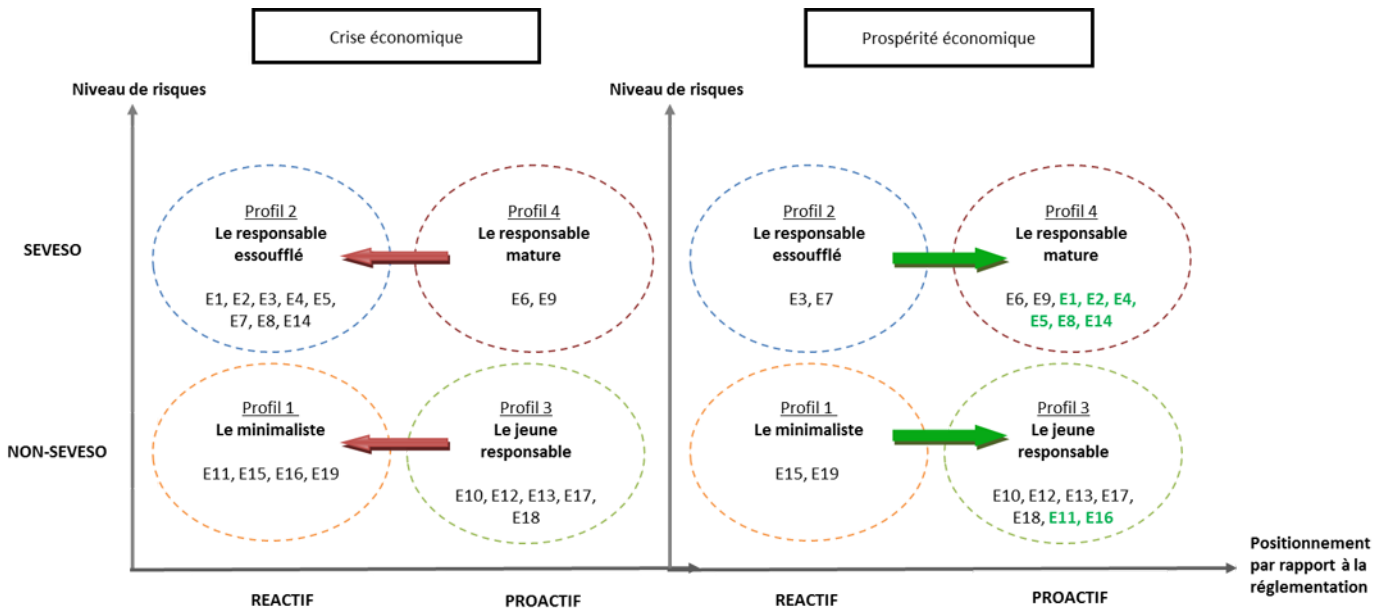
Crise économique

Prospérité économique

Niveau de risques

SEVESO

NON-SEVESO

Profil 2
Le responsable essoufflé

E1, E2, E3, E4, E5, E7, E8, E14

Profil 4
Le responsable mature

E6, E9

Profil 1
Le minimaliste

E11, E15, E16, E19

Profil 3
Le jeune responsable

E10, E12, E13, E17, E18

REACTIF

PROACTIF

Niveau de risques

Profil 2
Le responsable essoufflé

E3, E7

Profil 4
Le responsable mature

E6, E9, E1, E2, E4, E5, E8, E14

Profil 1
Le minimaliste

E15, E19

Profil 3
Le jeune responsable

E10, E12, E13, E17, E18, E11, E16

REACTIF

PROACTIF

Positionnement par rapport à la réglementation